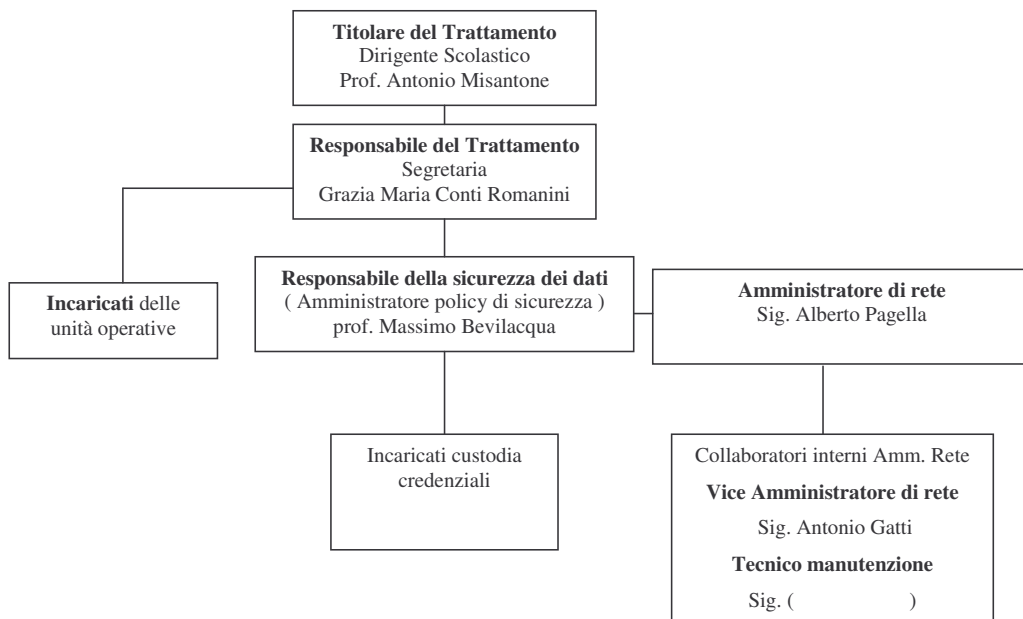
**Titolare del Trattamento**
Dirigente Scolastico
Prof. Antonio Misantone

**Responsabile del Trattamento**
Segretaria
Grazia Maria Conti Romanini

**Incaricati** delle unità operative

**Responsabile della sicurezza dei dati**
( Amministratore policy di sicurezza )
prof. Massimo Bevilacqua

**Amministratore di rete**
Sig. Alberto Pagella

Incaricati custodia credenziali

Collaboratori interni Amm. Rete
**Vice Amministratore di rete**
Sig. Antonio Gatti
**Tecnico manutenzione**
Sig. (                )